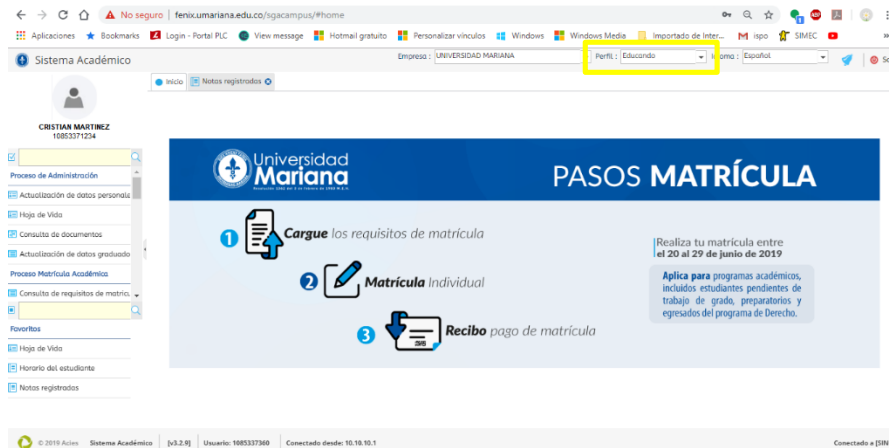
No seguro | fenix.umariana.edu.co/sgacampus/#home

Aplicaciones Bookmarks Login - Portal PLC View message Hotmail gratuito Personalizar vínculos Windows Windows Media Importado de Inter... ispo SIMEC

Sistema Académico

Empresa : UNIVERSIDAD MARIANA Perfil : Educando Idioma : Español

Inicio Notas registrados

CRISTIAN MARTINEZ
10853371234

Proceso de Administración
Actualización de datos personal
Hoja de Vida
Consulta de documentos
Actualización de datos graduado
Proceso Matrícula Académica
Consulta de requisitos de matríc

Favoritos
Hoja de Vida
Horario del estudiante
Notas registrados

Universidad Mariana

PASOS MATRÍCULA

1 Cargue los requisitos de matrícula

2 Matrícula Individual

3 Recibo pago de matrícula

Realiza tu matrícula entre el 20 al 29 de junio de 2019

Aplica para programas académicos, incluidos estudiantes pendientes de trabajo de grado, preparatorios y egresados del programa de Derecho.

© 2019 Acies Sistema Académico [v3.2.9] Usuario: 1085337360 Conectado desde: 10.10.10.1 Conectado a [SIN